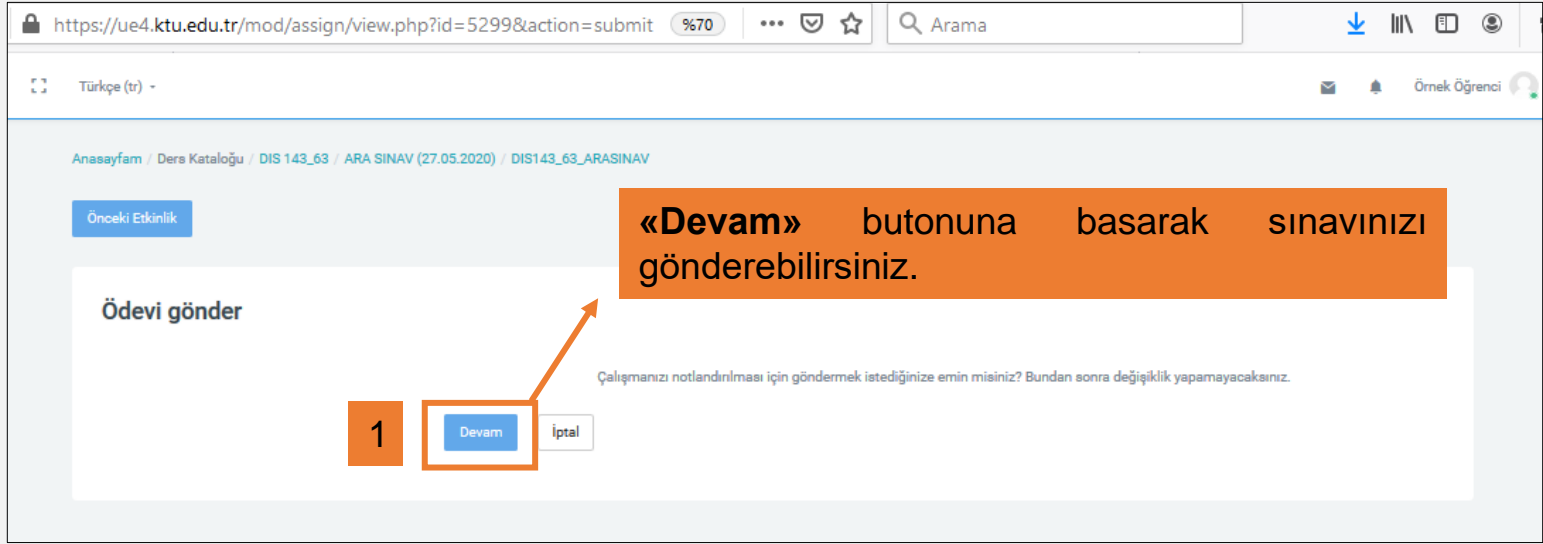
https://ue4.ktu.edu.tr/mod/assign/view.php?id=5299&action=submit %70 ••• Arama

Türkçe (tr)

Örnek Öğrenci

Anasayfam / Ders Kataloğu / DIS 143_63 / ARA SINAV (27.05.2020) / DIS143_63_ARASINAV

Önceki Etkinlik

«Devam» butonuna basarak sınavınızı gönderebilirsiniz.

Ödevi gönder

Çalışmanızı notlandırılması için göndermek istediğinize emin misiniz? Bundan sonra değişiklik yapamayacaksınız.

1

Devam

İptal